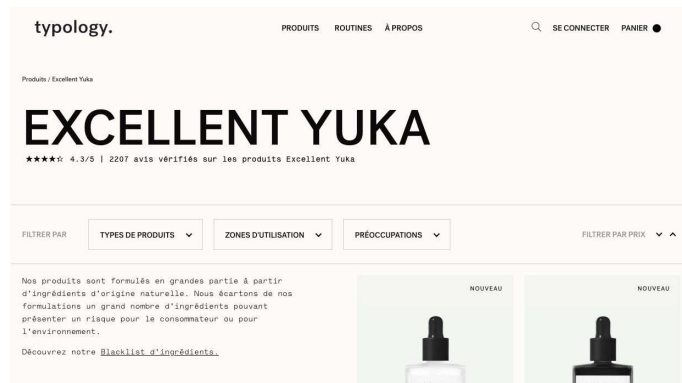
typology.

PRODUITS ROUTINES À PROPOS

SE CONNECTER PANIER

Produits / Excellent Yuka

EXCELLENT YUKA

★★★★☆ 4.3/5 | 2207 avis vérifiés sur les produits Excellent Yuka

FILTRER PAR

TYPES DE PRODUITS

ZONES D'UTILISATION

PRÉOCCUPATIONS

FILTRER PAR PRIX

Nos produits sont formulés en grandes partie à partir d'ingrédients d'origine naturelle. Nous écartons de nos formulations un grand nombre d'ingrédients pouvant présenter un risque pour le consommateur ou pour l'environnement.

Découvrez notre Blacklist d'ingrédients.

NOUVEAU

NOUVEAU